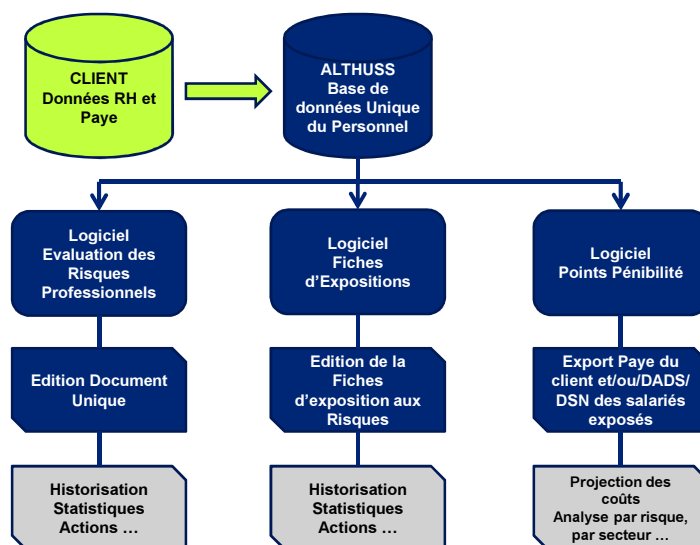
CLIENT
Données RH et Paye

ALTHUSS
Base de données Unique du Personnel

Logiciel
Evaluation des Risques Professionnels

Logiciel
Fiches d'Expositions

Logiciel
Points Pénibilité

Edition Document Unique

Edition de la Fiches d'exposition aux Risques

Export Paye du client et/ou/DADS/ DSN des salariés exposés

Historisation
Statistiques
Actions …

Historisation
Statistiques
Actions …

Projection des coûts
Analyse par risque, par secteur …